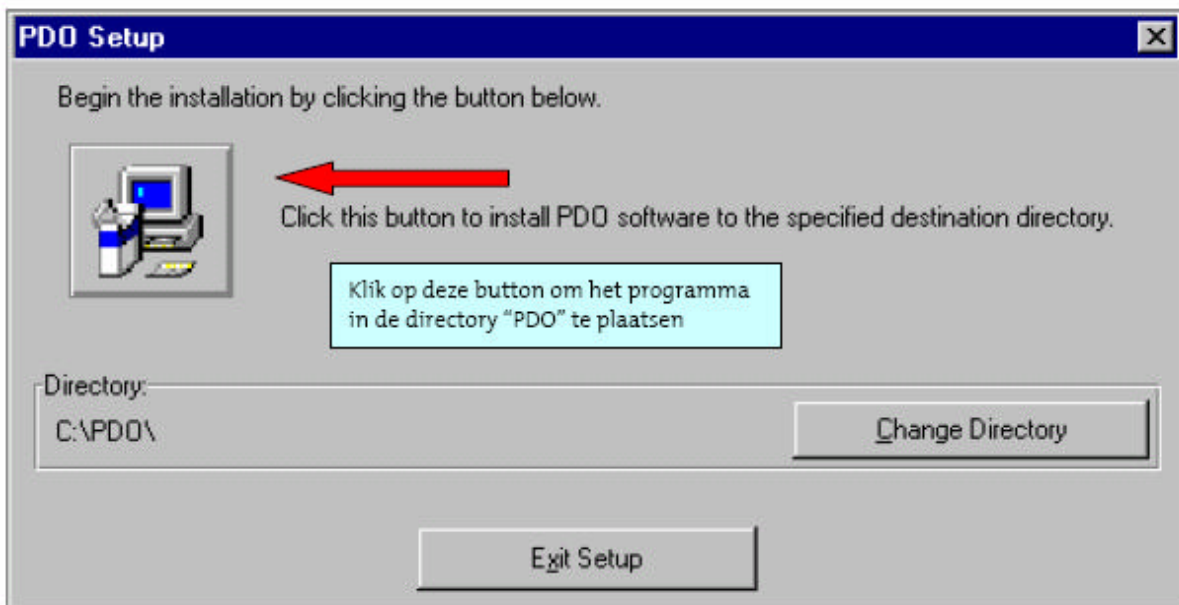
PDO Setup

Begin the installation by clicking the button below.

Click this button to install PDO software to the specified destination directory.

Klik op deze button om het programma in de directory “PDO” te plaatsen

Directory:

C:\PDO\

Change Directory

Exit Setup